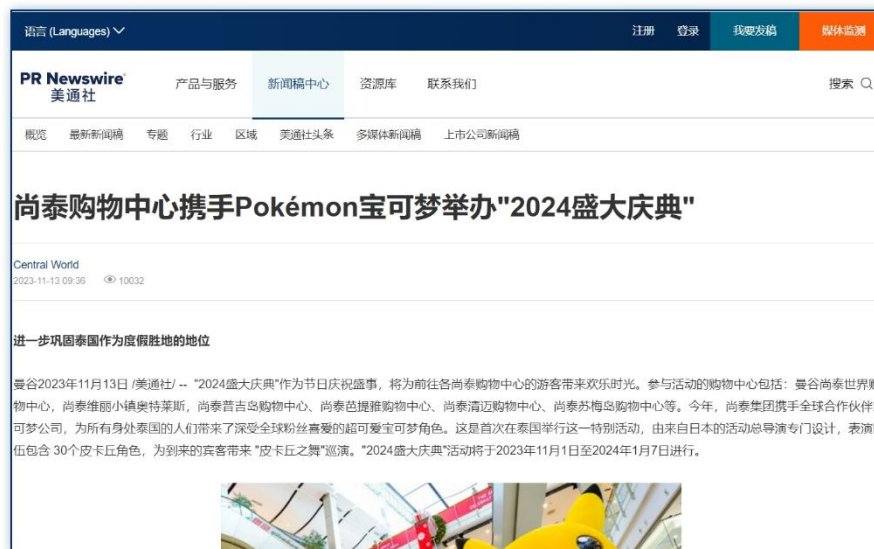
语言 (Languages)　注册　登录　我要发稿　媒体监测

PR Newswire 美通社　产品与服务　新闻稿中心　资源库　联系我们　搜索

概览　最新新闻稿　专题　行业　区域　美通社头条　多媒体新闻稿　上市公司新闻稿

尚泰购物中心携手Pokémon宝可梦举办"2024盛大庆典"

Central World
2023-11-13 09:36　10032

进一步巩固泰国作为度假胜地的地位

曼谷2023年11月13日 /美通社/ -- "2024盛大庆典"作为节日庆祝盛事，将为前往各尚泰购物中心的游客带来欢乐时光。参与活动的购物中心包括：曼谷尚泰世界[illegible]物中心，尚泰维丽小镇奥特莱斯，尚泰普吉岛购物中心、尚泰芭提雅购物中心、尚泰清迈购物中心、尚泰苏梅岛购物中心等。今年，尚泰集团携手全球合作伙伴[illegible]可梦公司，为所有身处泰国的人们带来了深受全球粉丝喜爱的超可爱宝可梦角色。这是首次在泰国举行这一特别活动，由来自日本的活动总导演专门设计，表演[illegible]伍包含 30个皮卡丘角色，为到来的宾客带来 "皮卡丘之舞"巡演。"2024盛大庆典"活动将于2023年11月1日至2024年1月7日进行。